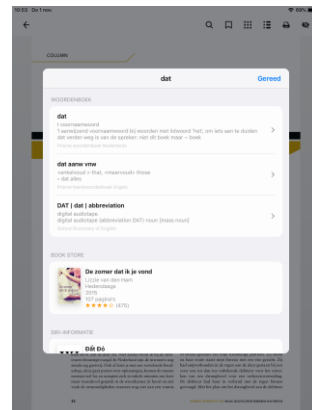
10:53 Do 1 nov.

COLUMN

dat

Gereed

WOORDENBOEK

dat

1 voornaamwoord

1 aanwijzend voornaamwoord bij woorden met lidwoord 'het', om iets aan te duiden dat verder weg is van de spreker: niet dít boek maar – boek

dat aanw vnw

verbindend + that, mrvavrvuulr- those

– dat alles

DAT | dat | abbreviation

digital audiotape

digital audiotape (abbreviation DAT) noun [mass noun]

BOOK STORE

De zomer dat ik je vond

Lizzie van den Ham

Harlenbrage

2015

157 pagina's

★★★★☆ (475)

SIRI-INFORMATIE

Đất Đỏ